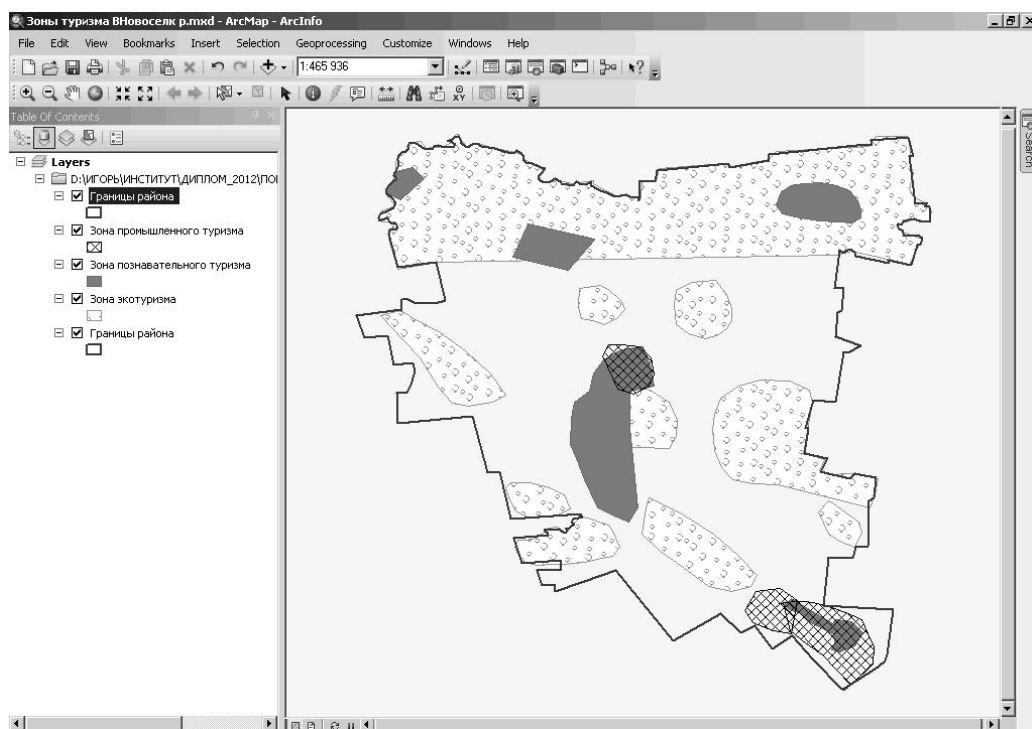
Зоны туризма ВНовоселк р.mxd - ArcMap - ArcInfo

File Edit View Bookmarks Insert Selection Geoprocessing Customize Windows Help

1:465 936

Table Of Contents

Layers

D:\ИГОРЬ\ИНСТИТУТ\ДИПЛОМ_2012\ПО

Границы района

Зона промышленного туризма

Зона познавательного туризма

Зона экотуризма

Границы района

Search